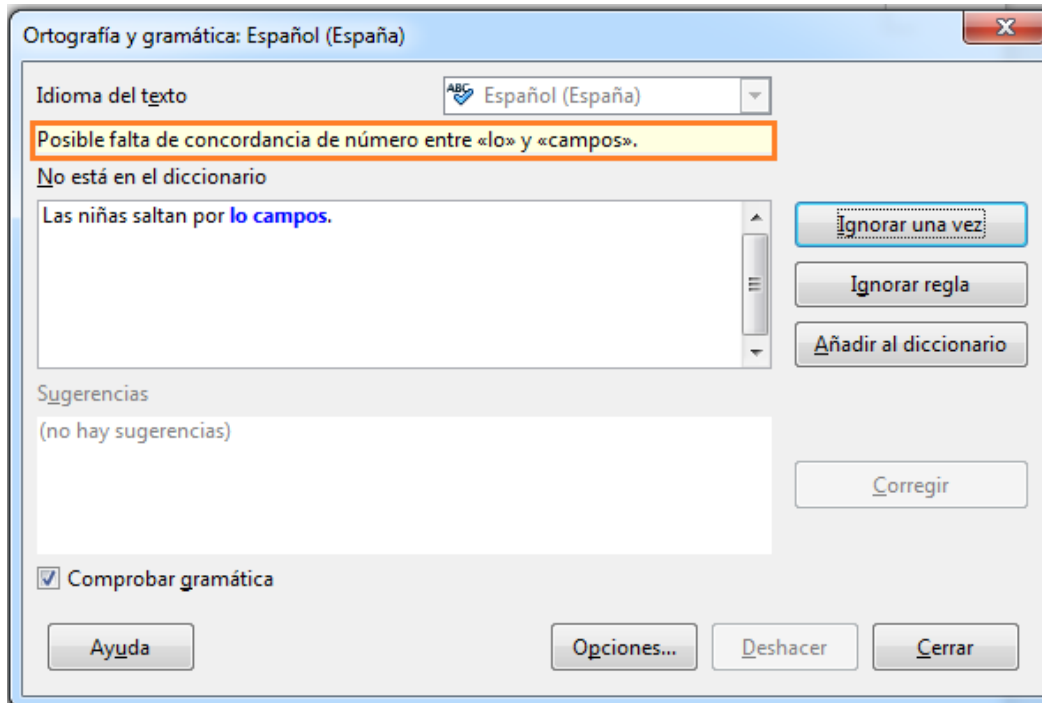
Ortografía y gramática: Español (España)

Idioma del texto

ABC Español (España)

Posible falta de concordancia de número entre «lo» y «campos».

No está en el diccionario

Las niñas saltan por lo campos.

Ignorar una vez

Ignorar regla

Añadir al diccionario

Sugerencias

(no hay sugerencias)

Corregir

Comprobar gramática

Ayuda

Opciones...

Deshacer

Cerrar